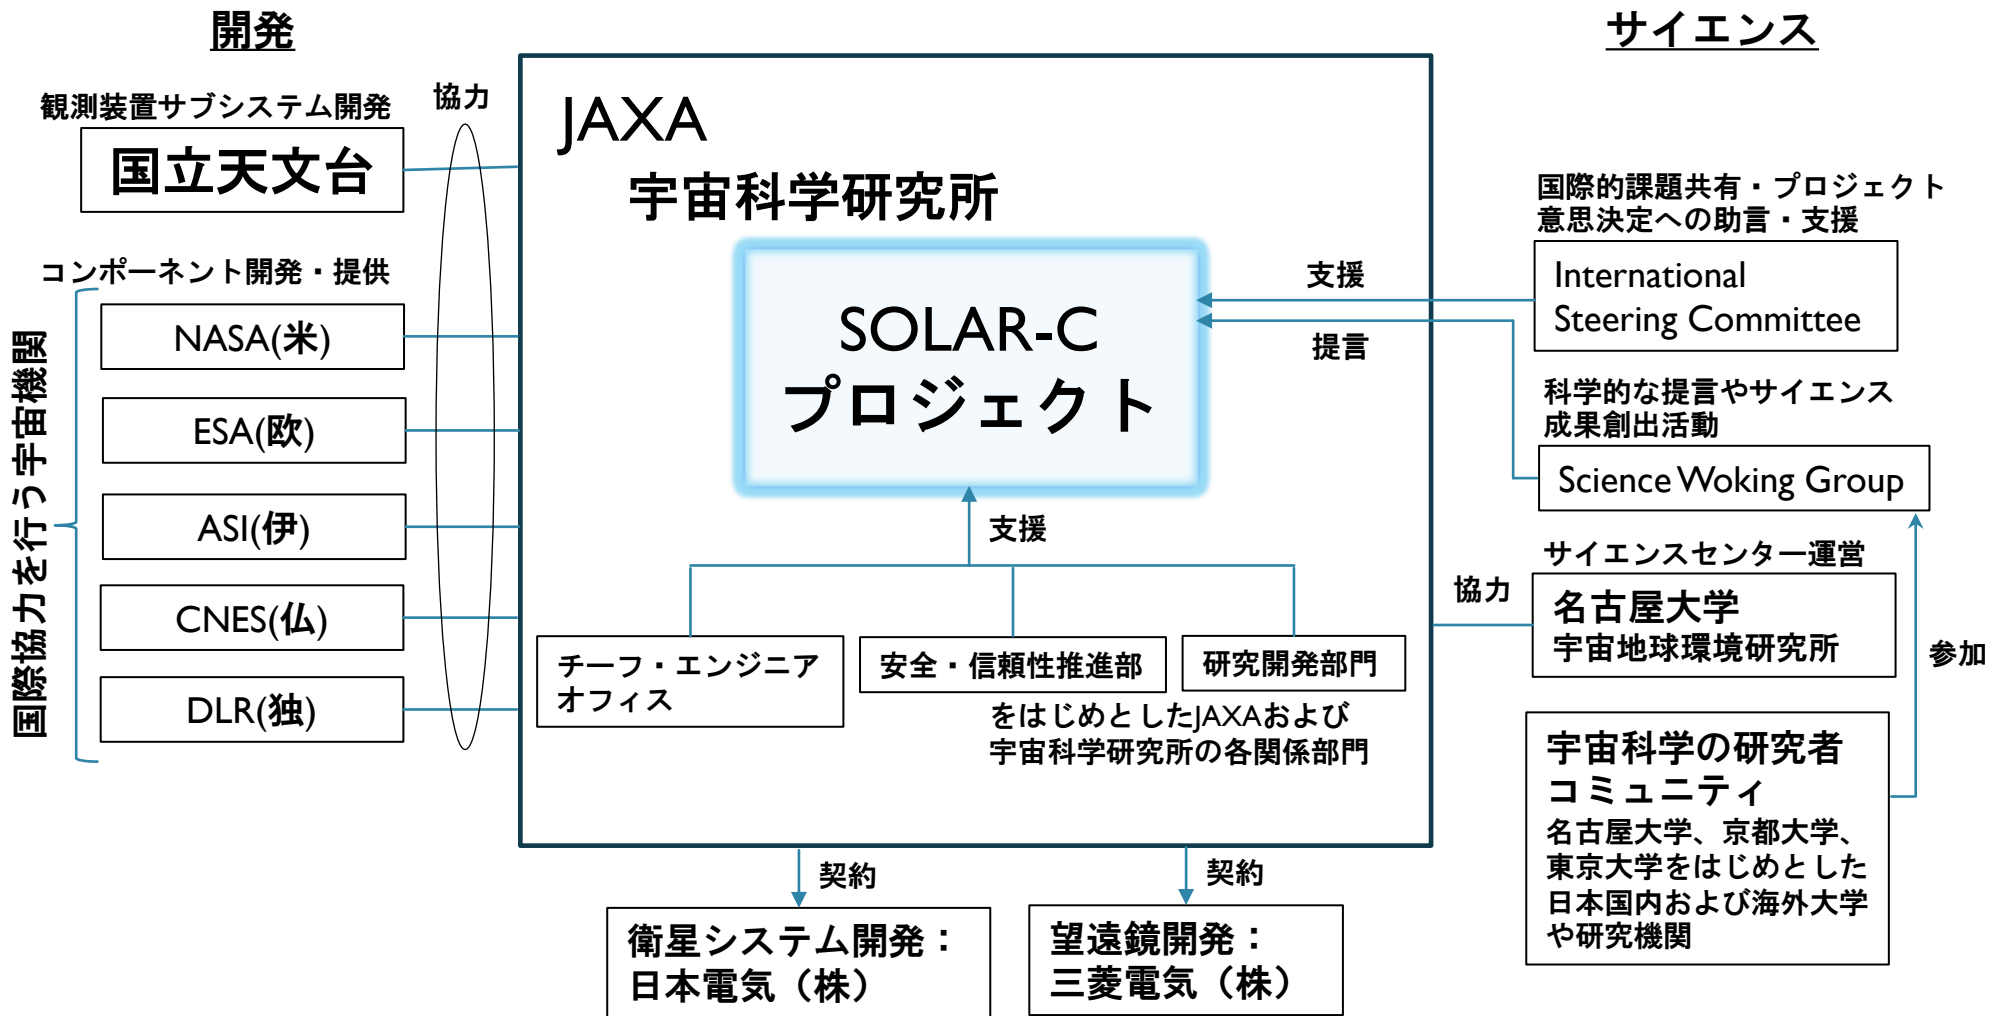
開発

サイエンス

観測装置サブシステム開発

国立天文台

協力

JAXA
宇宙科学研究所

SOLAR-C
プロジェクト

コンポーネント開発・提供

国際協力を行う宇宙機関

NASA(米)

ESA(欧)

ASI(伊)

CNES(仏)

DLR(独)

国際的課題共有・プロジェクト意思決定への助言・支援

International Steering Committee

支援

提言

科学的な提言やサイエンス成果創出活動

Science Woking Group

支援

チーフ・エンジニアオフィス

安全・信頼性推進部

研究開発部門

をはじめとしたJAXAおよび宇宙科学研究所の各関係部門

サイエンスセンター運営

協力

名古屋大学
宇宙地球環境研究所

参加

宇宙科学の研究者コミュニティ
名古屋大学、京都大学、東京大学をはじめとした日本国内および海外大学や研究機関

契約

契約

衛星システム開発：
日本電気（株）

望遠鏡開発：
三菱電気（株）